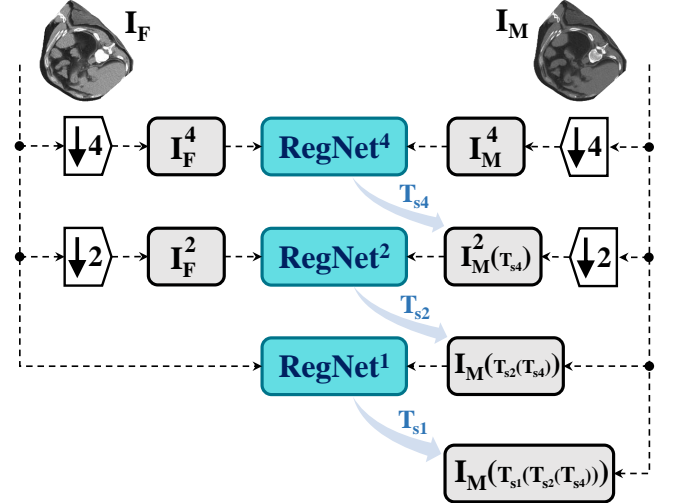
$\mathbf{I_F}$

$\mathbf{I_M}$

$\downarrow 4$

$\mathbf{I_F^4}$

RegNet$^4$

$\mathbf{I_M^4}$

$\downarrow 4$

$\mathbf{T_{s4}}$

$\downarrow 2$

$\mathbf{I_F^2}$

RegNet$^2$

$\mathbf{I^2_{M(T_{s4})}}$

$\downarrow 2$

$\mathbf{T_{s2}}$

RegNet$^1$

$\mathbf{I_M(T_{s2}(T_{s4}))}$

$\mathbf{T_{s1}}$

$\mathbf{I_M(T_{s1}(T_{s2}(T_{s4})))}$